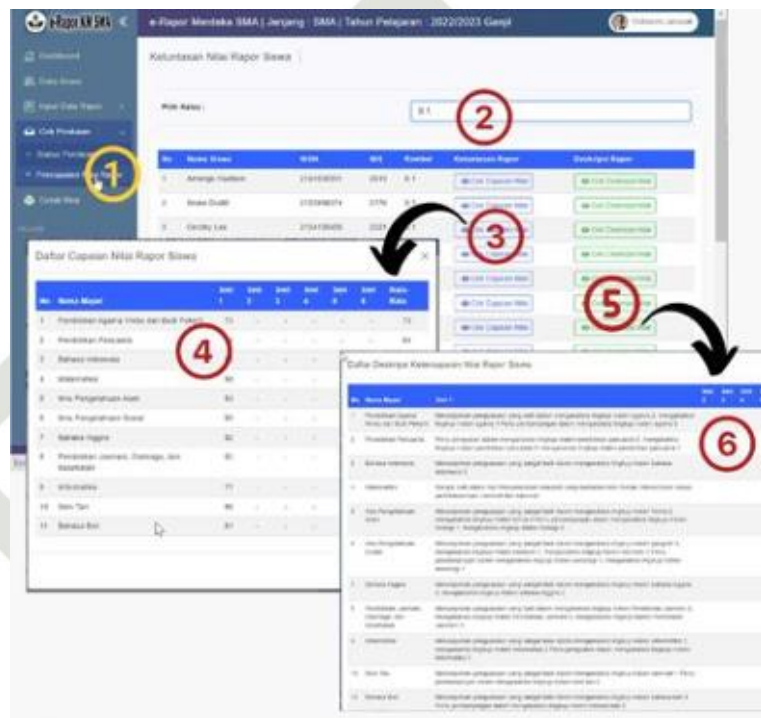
e-Rapor KM SMA

e-Rapor Merdeka SMA | Jenjang : SMA | Tahun Pelajaran : 2022/2023 Genjil

Dashboard

Data Siswa

Input Data Rapor

Cek Penilaian

Status Penilaian

Pencapaian Nilai Rapor

Cetak Rapor

Ketuntasan Nilai Rapor Siswa

Pilih Kelas :

X-1

| No | Nama Siswa | NISN | NIS | Rombel | Ketuntasan Rapor | Deskripsi Rapor |
|---|---|---|---|---|---|---|
| 1 | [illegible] | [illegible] | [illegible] | X-1 | Cek Capaian Nilai | Cek Deskripsi Nilai |
| 2 | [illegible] | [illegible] | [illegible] | X-1 | Cek Capaian Nilai | Cek Deskripsi Nilai |
| 3 | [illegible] | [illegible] | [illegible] | X-1 | Cek Capaian Nilai | Cek Deskripsi Nilai |

Daftar Capaian Nilai Rapor Siswa

| No | Nama Mapel | Unit 1 | Unit 2 | Unit 3 | Unit 4 | Unit 5 | Unit 6 | Rata-Rata |
|---|---|---|---|---|---|---|---|---|
| 1 | Pendidikan Agama Hindu dan Budi Pekerti | 73 | - | - | - | - | - | 73 |
| 2 | Pendidikan Pancasila | | | | | | | 84 |
| 3 | Bahasa Indonesia | | | | | | | |
| 4 | Matematika | 80 | | | | | | |
| 5 | Ilmu Pengetahuan Alam | 80 | | | | | | |
| 6 | Ilmu Pengetahuan Sosial | 80 | | | | | | |
| 7 | Bahasa Inggris | 80 | | | | | | |
| 8 | Pendidikan Jasmani, Olahraga, dan Kesehatan | 80 | | | | | | |
| 9 | Informatika | 77 | | | | | | |
| 10 | Seni Tari | 80 | | | | | | |
| 11 | Bahasa Bali | 81 | | | | | | |

Daftar Deskripsi Ketercapaian Nilai Rapor Siswa

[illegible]

1 2 3 4 5 6